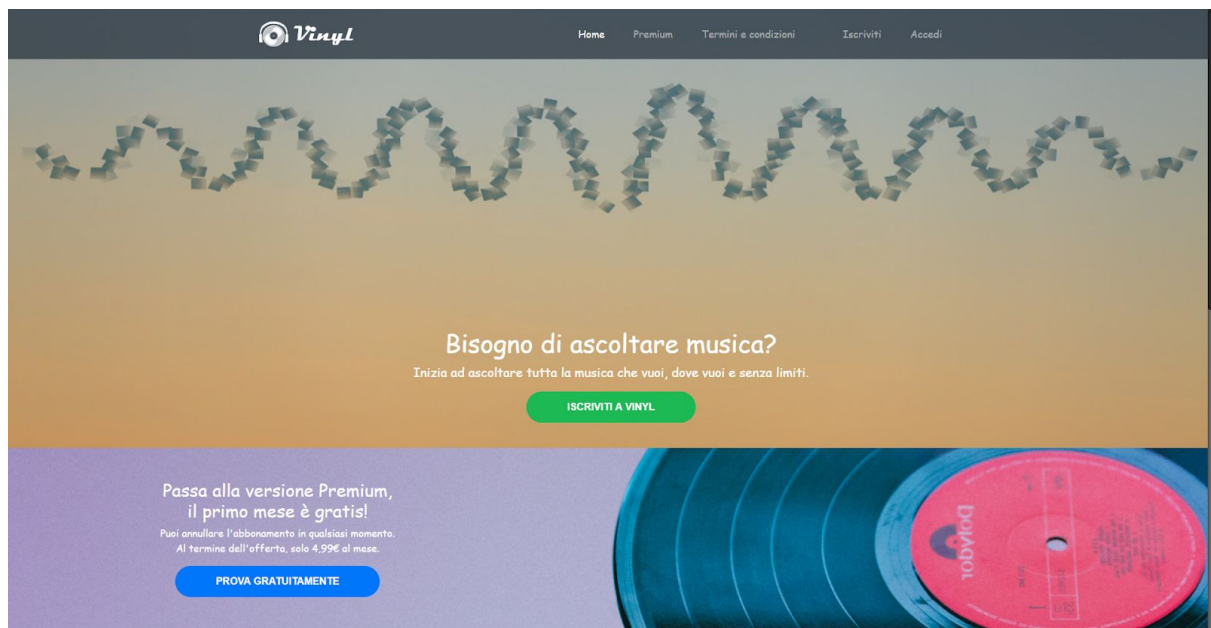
Vinyl

Home Premium Termini e condizioni Iscriviti Accedi

Bisogno di ascoltare musica?

Inizia ad ascoltare tutta la musica che vuoi, dove vuoi e senza limiti.

ISCRIVITI A VINYL

Passa alla versione Premium, il primo mese è gratis!

Puoi annullare l'abbonamento in qualsiasi momento. Al termine dell'offerta, solo 4,99€ al mese.

PROVA GRATUITAMENTE

Polydor